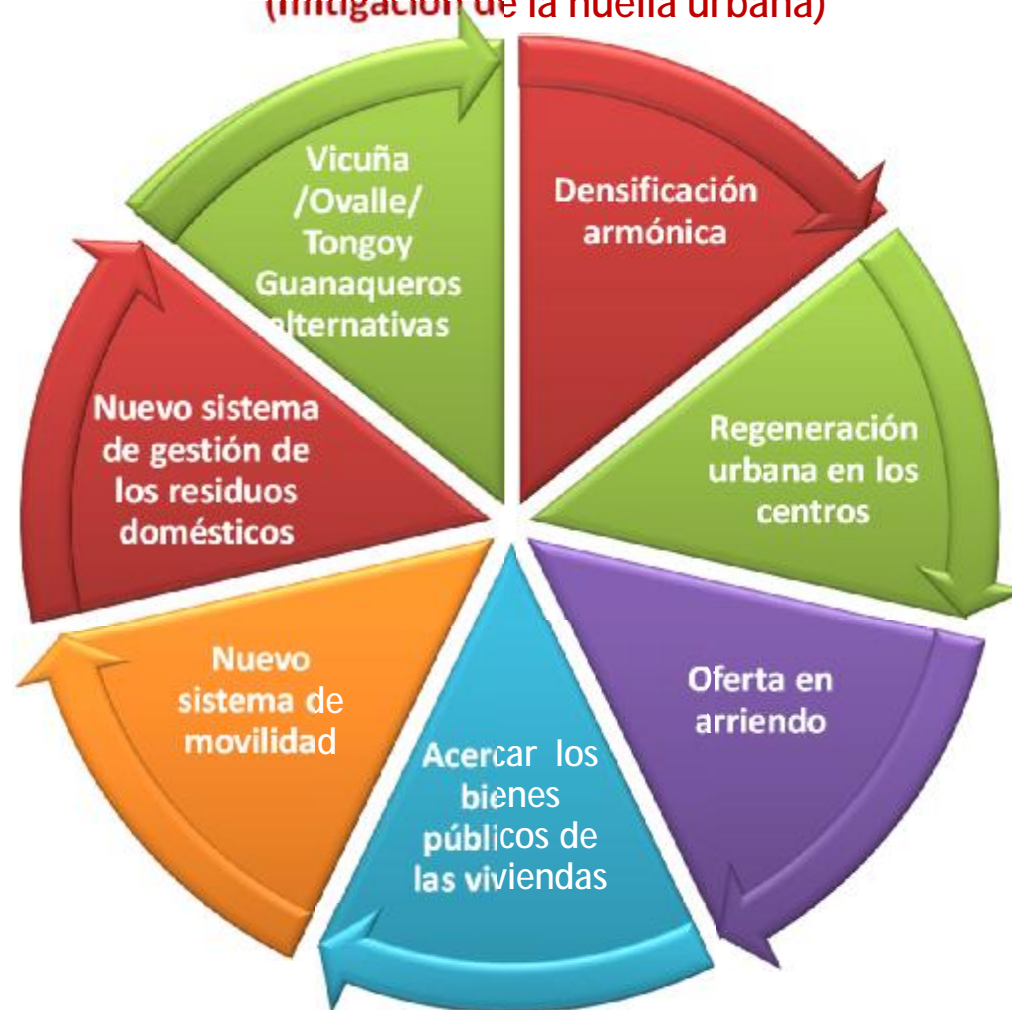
(mitigación de la huella urbana)

Densificación armónica

Regeneración urbana en los centros

Oferta en arriendo

Acercar los bienes públicos de las viviendas

Nuevo sistema de movilidad

Nuevo sistema de gestión de los residuos domésticos

Vicuña /Ovalle/ Tongoy Guanaqueros alternativas